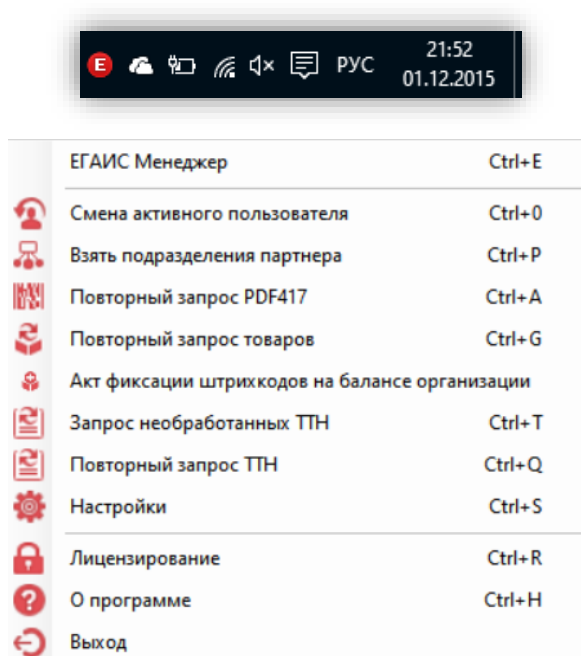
E РУС 21:52 01.12.2015

ЕГАИС Менеджер Ctrl+E

Смена активного пользователя Ctrl+0

Взять подразделения партнера Ctrl+P

Повторный запрос PDF417 Ctrl+A

Повторный запрос товаров Ctrl+G

Акт фиксации штрихкодов на балансе организации

Запрос необработанных ТТН Ctrl+T

Повторный запрос ТТН Ctrl+Q

Настройки Ctrl+S

Лицензирование Ctrl+R

О программе Ctrl+H

Выход